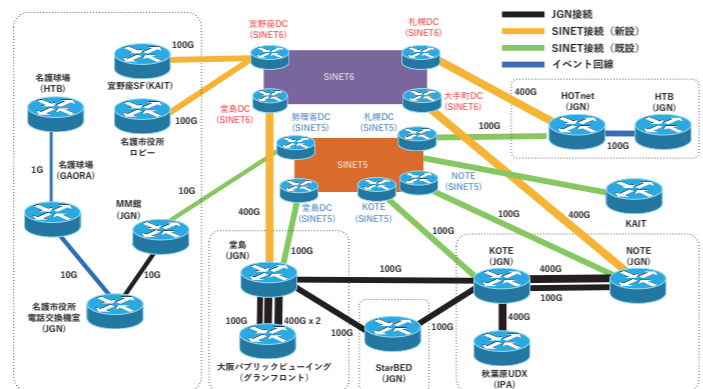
JGN接続
SINET接続（新設）
SINET接続（既設）
イベント回線

宜野座DC
(SINET6)

札幌DC
(SINET6)

SINET6

100G

宜野座SF(KAIT)

100G

名護市役所
ロビー

名護球場
(HTB)

1G

名護球場
(GAORA)

10G

MM館
(JGN)

10G

名護市役所
電話交換機室
(JGN)

堂島DC
(SINET6)

大手町DC
(SINET6)

勢喜宮DC
(SINET5)

札幌DC
(SINET5)

SINET5

400G

HOTnet
(JGN)

HTB
(JGN)

100G

100G

NOTE
(SINET5)

KAIT

KOTE
(SINET5)

堂島DC
(SINET5)

400G

100G

100G

400G

100G

堂島
(JGN)

100G

KOTE
(JGN)

400G

NOTE
(JGN)

100G

100G

400G x 2

100G

100G

400G

StarBED
(JGN)

秋葉原UDX
(IPA)

大阪パブリックビューイング
（グランフロント）